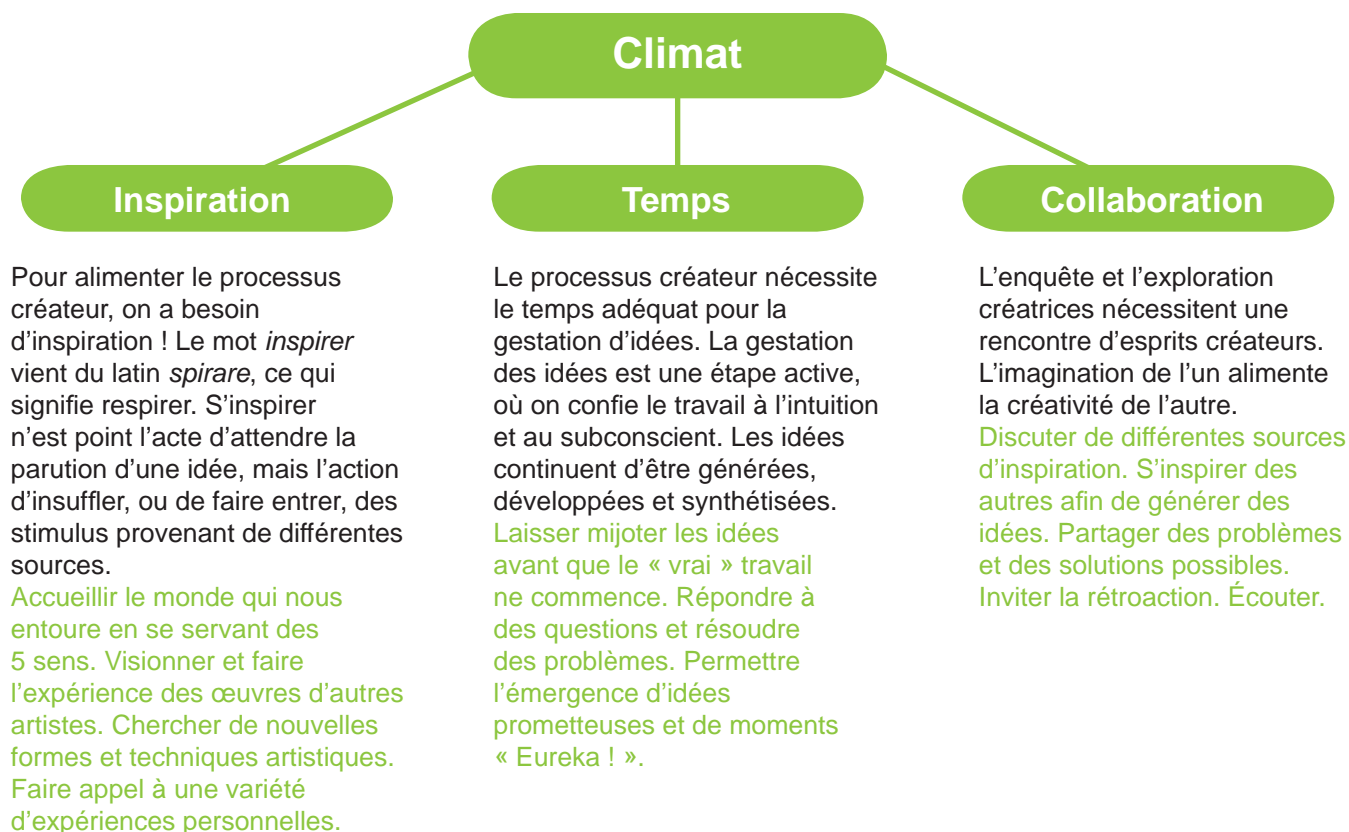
Climat

Inspiration

Pour alimenter le processus créateur, on a besoin d’inspiration ! Le mot *inspirer* vient du latin *spirare*, ce qui signifie respirer. S’inspirer n’est point l’acte d’attendre la parution d’une idée, mais l’action d’insuffler, ou de faire entrer, des stimulus provenant de différentes sources.
Accueillir le monde qui nous entoure en se servant des 5 sens. Visionner et faire l’expérience des œuvres d’autres artistes. Chercher de nouvelles formes et techniques artistiques. Faire appel à une variété d’expériences personnelles.

Temps

Le processus créateur nécessite le temps adéquat pour la gestation d’idées. La gestation des idées est une étape active, où on confie le travail à l’intuition et au subconscient. Les idées continuent d’être générées, développées et synthétisées.
Laisser mijoter les idées avant que le « vrai » travail ne commence. Répondre à des questions et résoudre des problèmes. Permettre l’émergence d’idées prometteuses et de moments « Eureka ! ».

Collaboration

L’enquête et l’exploration créatrices nécessitent une rencontre d’esprits créateurs. L’imagination de l’un alimente la créativité de l’autre.
Discuter de différentes sources d’inspiration. S’inspirer des autres afin de générer des idées. Partager des problèmes et des solutions possibles. Inviter la rétroaction. Écouter.